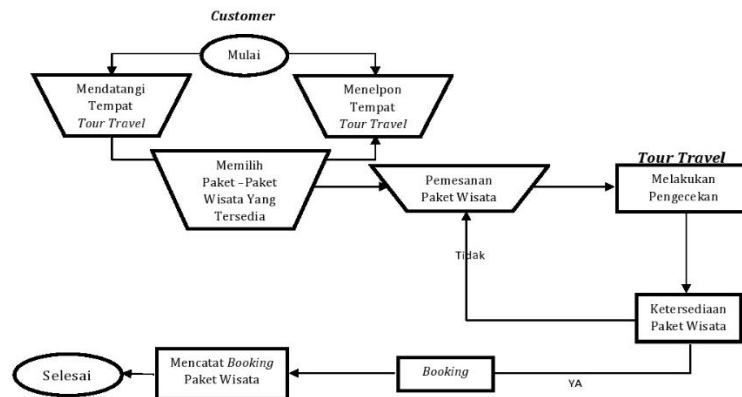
Customer

Mulai

Mendatangi Tempat Tour Travel

Menelpon Tempat Tour Travel

Memilih Paket –Paket Wisata Yang Tersedia

Pemesanan Paket Wisata

Tour Travel

Melakukan Pengecekan

Tidak

Ketersediaan Paket Wisata

Selesai

Mencatat Booking Paket Wisata

Booking

YA